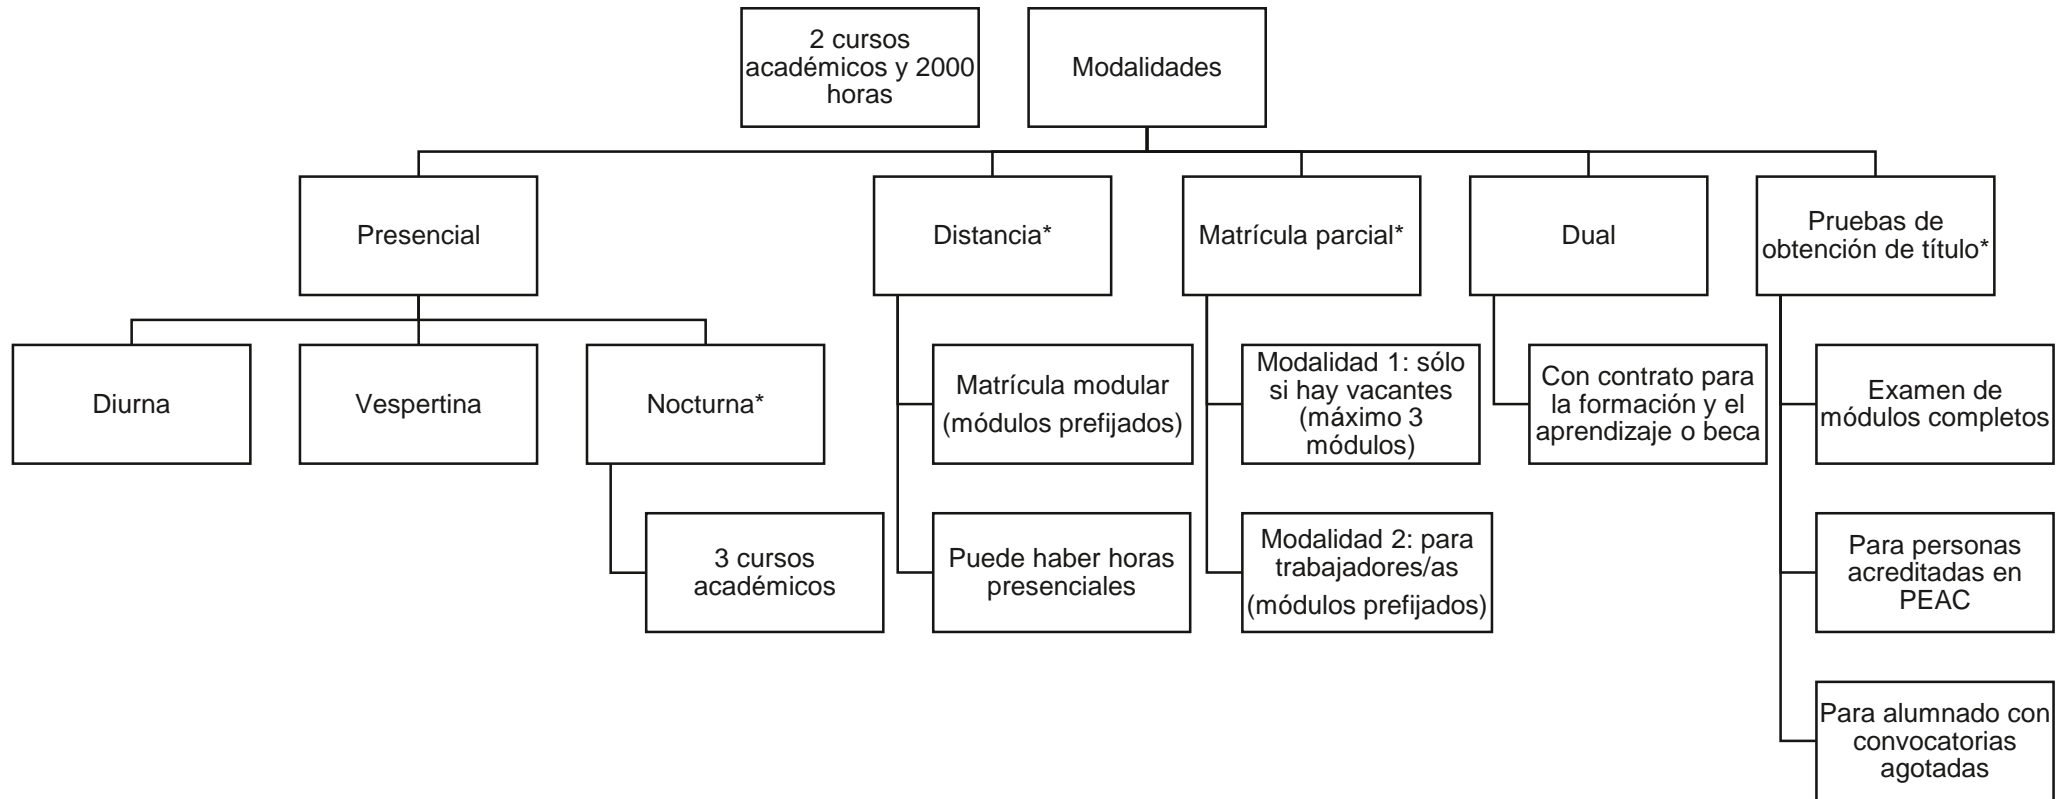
2 cursos académicos y 2000 horas

Modalidades

Presencial

Diurna

Vespertina

Nocturna*

3 cursos académicos

Distancia*

Matrícula modular (módulos prefijados)

Puede haber horas presenciales

Matrícula parcial*

Modalidad 1: sólo si hay vacantes (máximo 3 módulos)

Modalidad 2: para trabajadores/as (módulos prefijados)

Dual

Con contrato para la formación y el aprendizaje o beca

Pruebas de obtención de título*

Examen de módulos completos

Para personas acreditadas en PEAC

Para alumnado con convocatorias agotadas